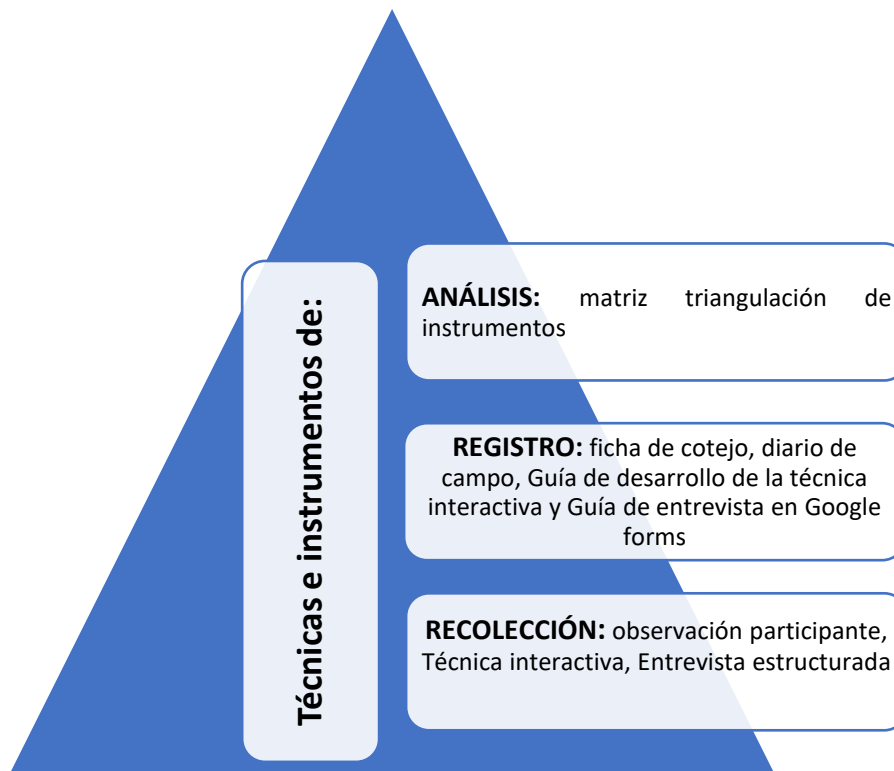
Técnicas e instrumentos de:

**ANÁLISIS:** matriz triangulación de instrumentos

**REGISTRO:** ficha de cotejo, diario de campo, Guía de desarrollo de la técnica interactiva y Guía de entrevista en Google forms

**RECOLECCIÓN:** observación participante, Técnica interactiva, Entrevista estructurada